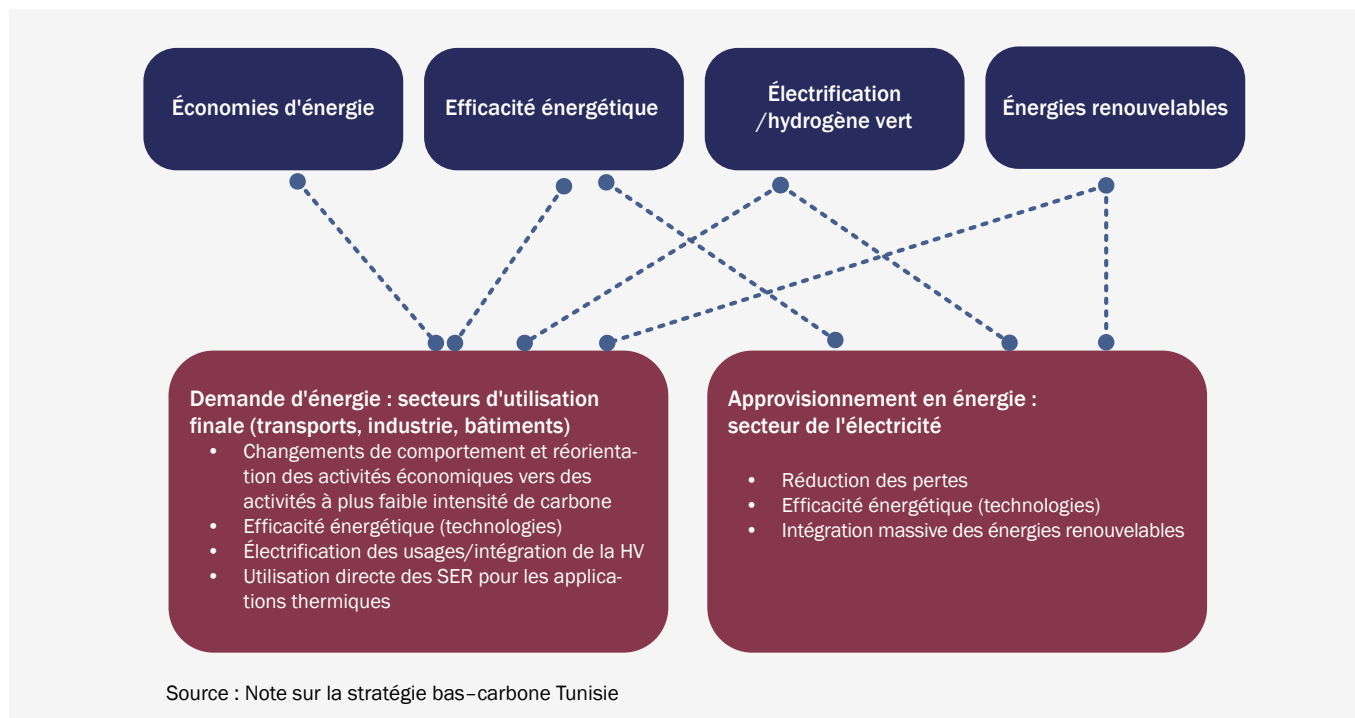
Économies d'énergie

Efficacité énergétique

Électrification /hydrogène vert

Énergies renouvelables

Demande d'énergie : secteurs d'utilisation finale (transports, industrie, bâtiments)
• Changements de comportement et réorientation des activités économiques vers des activités à plus faible intensité de carbone
• Efficacité énergétique (technologies)
• Électrification des usages/intégration de la HV
• Utilisation directe des SER pour les applications thermiques

Approvisionnement en énergie : secteur de l'électricité
• Réduction des pertes
• Efficacité énergétique (technologies)
• Intégration massive des énergies renouvelables

Source : Note sur la stratégie bas–carbone Tunisie